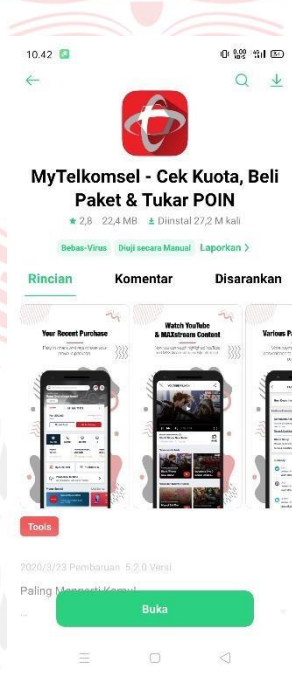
10.42

MyTelkomsel - Cek Kuota, Beli Paket & Tukar POIN

★ 2,8 22,4 MB Diinstal 27,2 M kali

Bebas-Virus Diuji secara Manual Laporkan >

Rincian Komentar Disarankan

Your Recent Purchase

Watch YouTube & MAXstream Content

Various P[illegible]

Tools

2020/3/23 Pembaruan 5.2.0 Versi

Paling Mengerti Kamu!

Buka